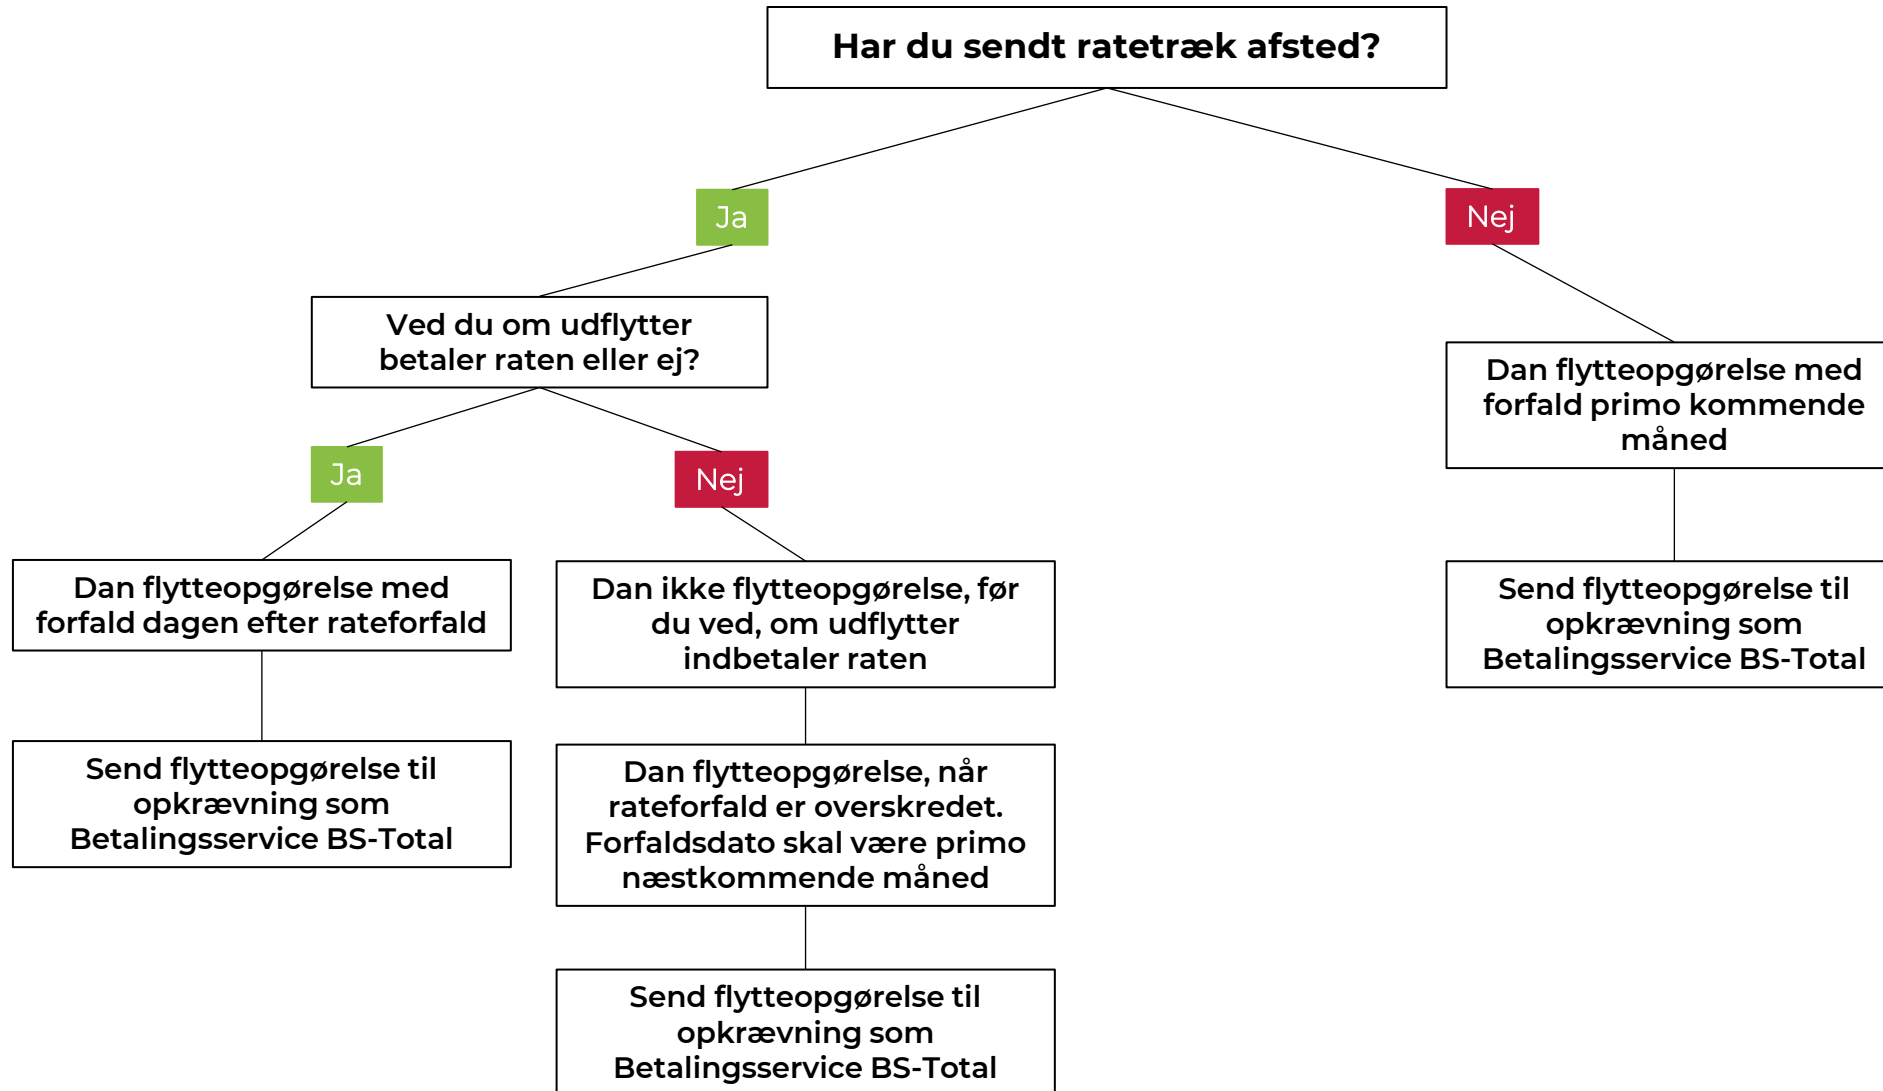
Har du sendt ratetræk afsted?

Ja

Nej

Ved du om udflytter betaler raten eller ej?

Dan flytteopgørelse med forfald primo kommende måned

Ja

Nej

Dan flytteopgørelse med forfald dagen efter rateforfald

Dan ikke flytteopgørelse, før du ved, om udflytter indbetaler raten

Send flytteopgørelse til opkrævning som Betalingsservice BS-Total

Send flytteopgørelse til opkrævning som Betalingsservice BS-Total

Dan flytteopgørelse, når rateforfald er overskredet. Forfaldsdato skal være primo næstkommende måned

Send flytteopgørelse til opkrævning som Betalingsservice BS-Total